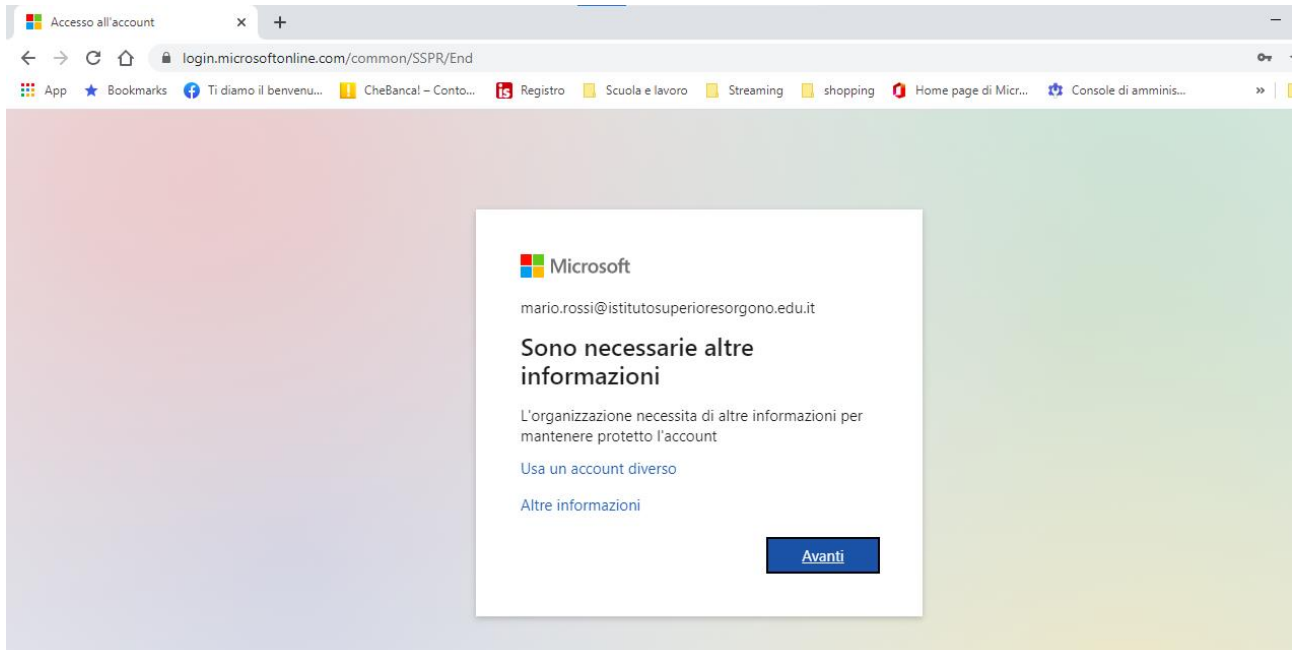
Accesso all'account ×

login.microsoftonline.com/common/SSPR/End

App Bookmarks Ti diamo il benvenu... CheBanca! – Conto... Registro Scuola e lavoro Streaming shopping Home page di Micr... Console di amminis... »

Microsoft

mario.rossi@istitutosuperioresorgono.edu.it

Sono necessarie altre informazioni

L'organizzazione necessita di altre informazioni per mantenere protetto l'account

Usa un account diverso

Altre informazioni

Avanti